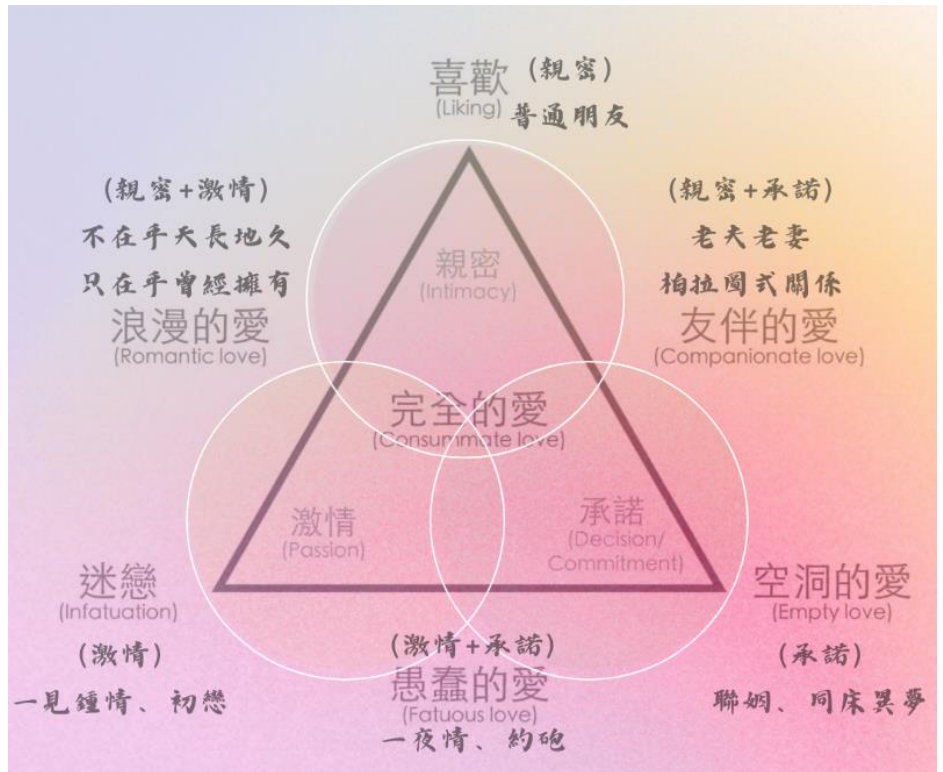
喜歡
(Liking)
(親密)
普通朋友

(親密+激情)
不在乎天長地久
只在乎曾經擁有
浪漫的愛
(Romantic love)

(親密+承諾)
老夫老妻
柏拉圖式關係
友伴的愛
(Companionate love)

親密
(Intimacy)

完全的愛
(Consummate love)

激情
(Passion)

承諾
(Decision/ Commitment)

迷戀
(Infatuation)
(激情)
一見鍾情、初戀

空洞的愛
(Empty love)
(承諾)
聯姻、同床異夢

(激情+承諾)
愚蠢的愛
(Fatuous love)
一夜情、約砲